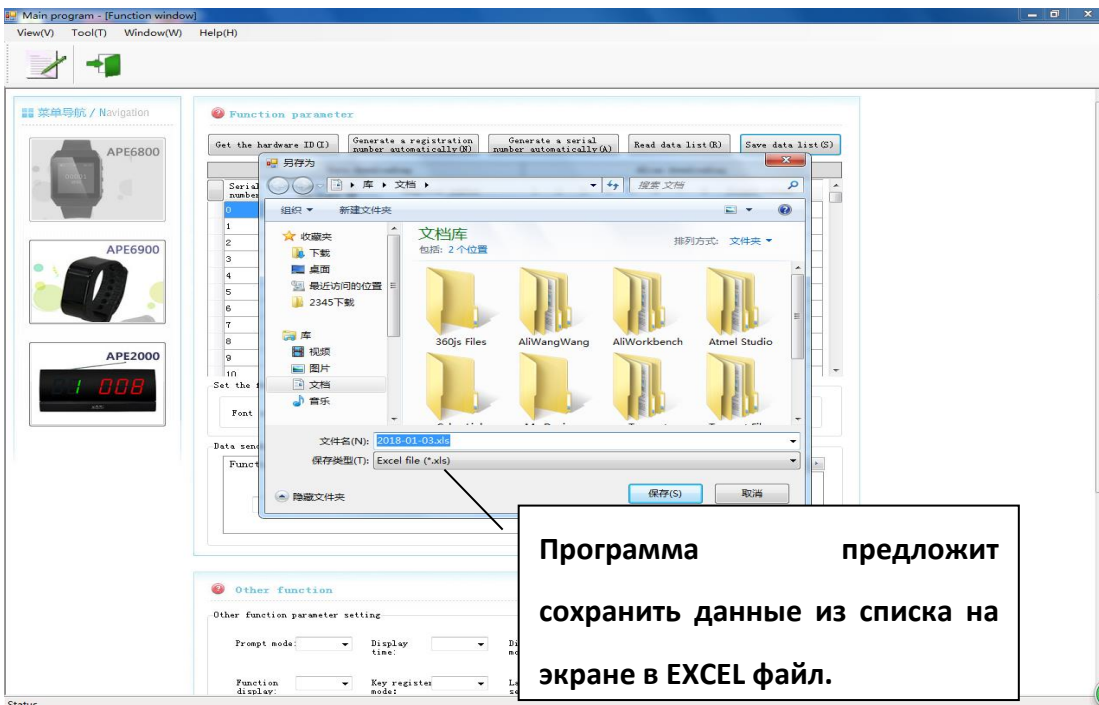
Main program - [Function window]
View(V) Tool(T) Window(W) Help(H)

菜单导航 / Navigation
APE6800
APE6900
APE2000
1 008

Function parameter
Get the hardware ID(I)
Generate a registration number automatically(N)
Generate a serial number automatically(A)
Read data list(R)
Save data list(S)

Serial number
0
1
2
3
4
5
6
7
8
9
10
Set the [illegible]
Font
Data send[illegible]
Funct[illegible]

另存为
库 ▸ 文档 ▸
搜索 文档
组织 ▾ 新建文件夹
收藏夹
下载
桌面
最近访问的位置
2345下载
库
视频
图片
文档
音乐
文档库
包括: 2 个位置
排列方式: 文件夹 ▾
360js Files
AliWangWang
AliWorkbench
Atmel Studio
文件名(N): 2018-01-03.xls
保存类型(T): Excel file (*.xls)
隐藏文件夹
保存(S)
取消

Other function
Other function parameter setting
Prompt mode:
Display time:
Function display:
Key register mode:

Программа предложит сохранить данные из списка на экране в EXCEL файл.

Status